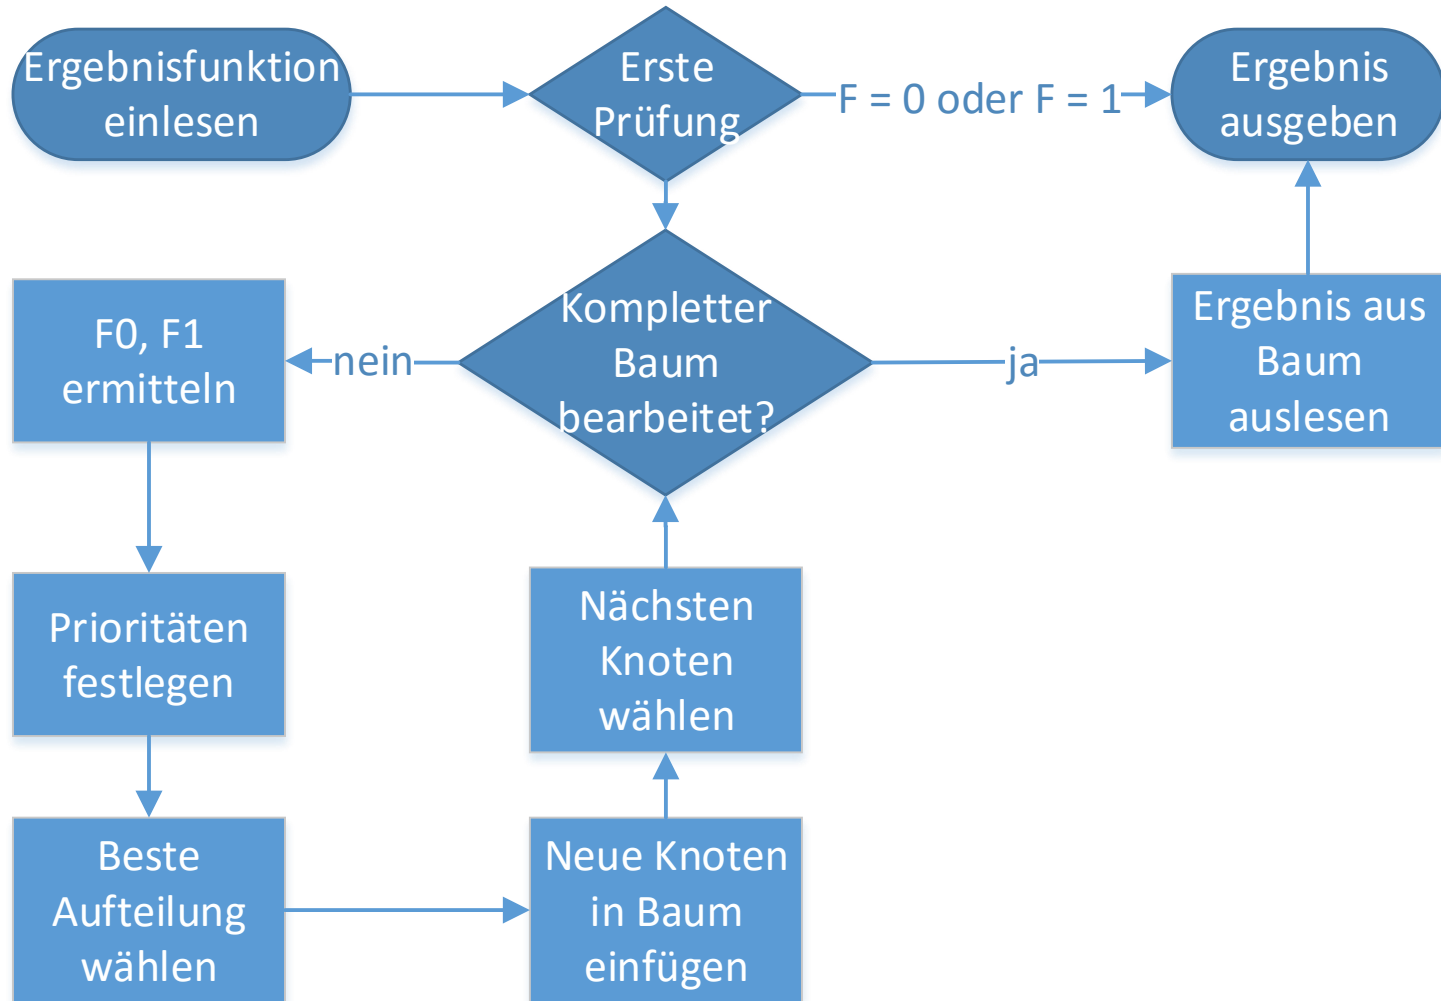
Ergebnisfunktion einlesen

Erste Prüfung

F = 0 oder F = 1

Ergebnis ausgeben

Kompletter Baum bearbeitet?

nein

ja

F0, F1 ermitteln

Ergebnis aus Baum auslesen

Prioritäten festlegen

Nächsten Knoten wählen

Beste Aufteilung wählen

Neue Knoten in Baum einfügen